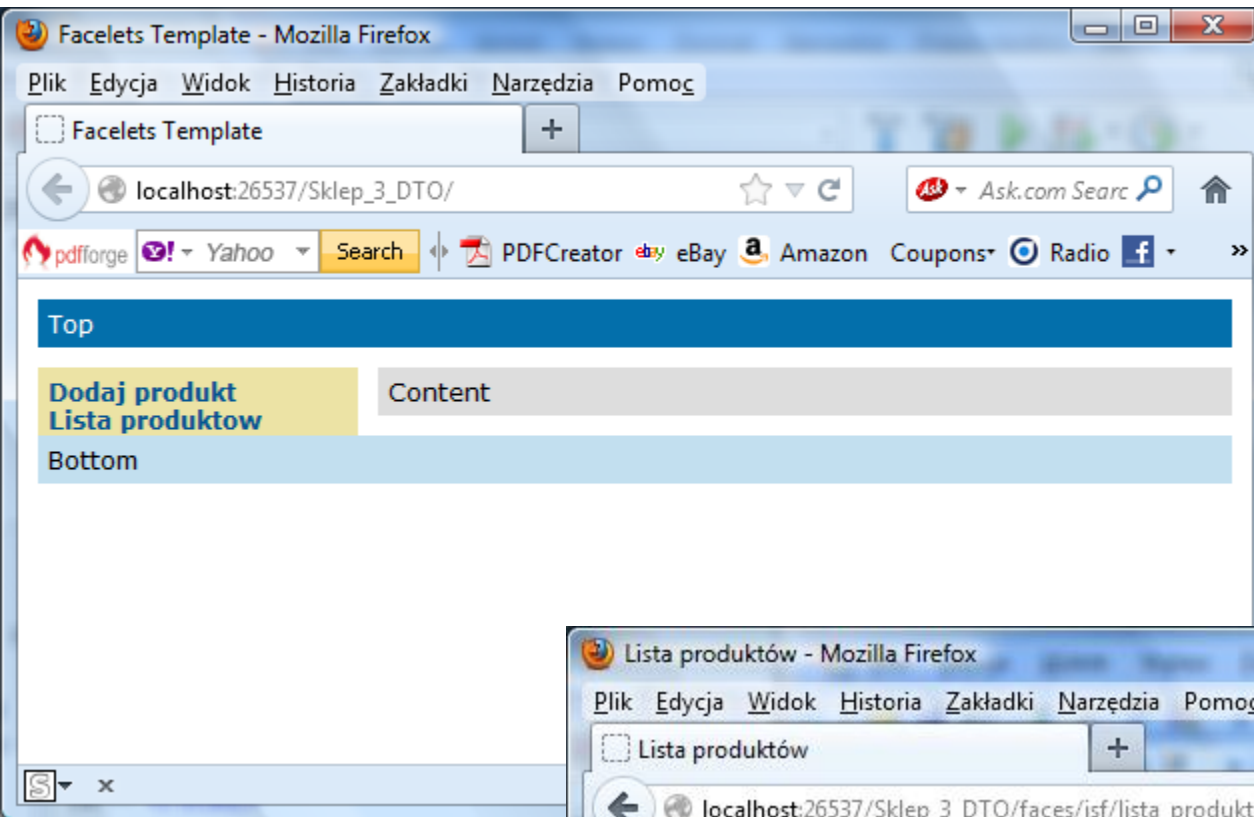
Facelets Template - Mozilla Firefox

Plik Edycja Widok Historia Zakładki Narzędzia Pomoc

Facelets Template +

localhost:26537/Sklep_3_DTO/

Ask.com Searc

pdfforge Yahoo Search PDFCreator eBay Amazon Coupons Radio »

Top

Dodaj produkt
Lista produktow

Content

Bottom

×

Lista produktów - Mozilla Firefox

Plik Edycja Widok Historia Zakładki Narzędzia Pomoc

Lista produktów +

localhost:26537/Sklep_3_DTO/faces/jsf/lista_produkt